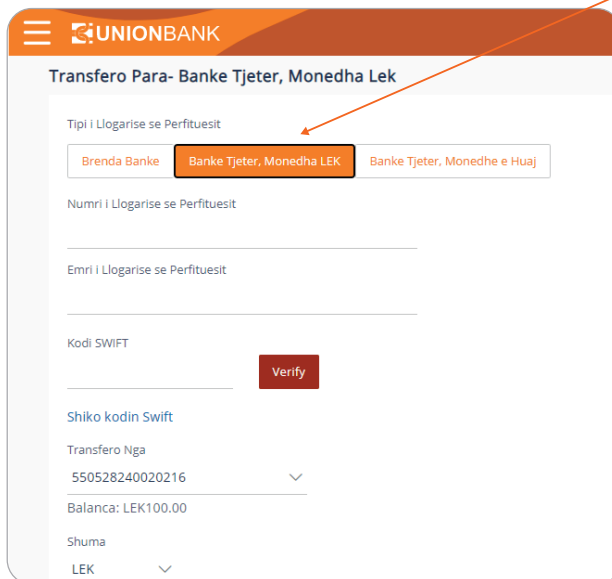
UNIONBANK

Transfero Para- Banke Tjeter, Monedha Lek

Tipi i Llogarise se Perfituesit

Brenda Banke | Banke Tjeter, Monedha LEK | Banke Tjeter, Monedhe e Huaj

Numri i Llogarise se Perfituesit

Emri i Llogarise se Perfituesit

Kodi SWIFT

Verify

Shiko kodin Swift

Transfero Nga

550528240020216

Balanca: LEK100.00

Shuma

LEK